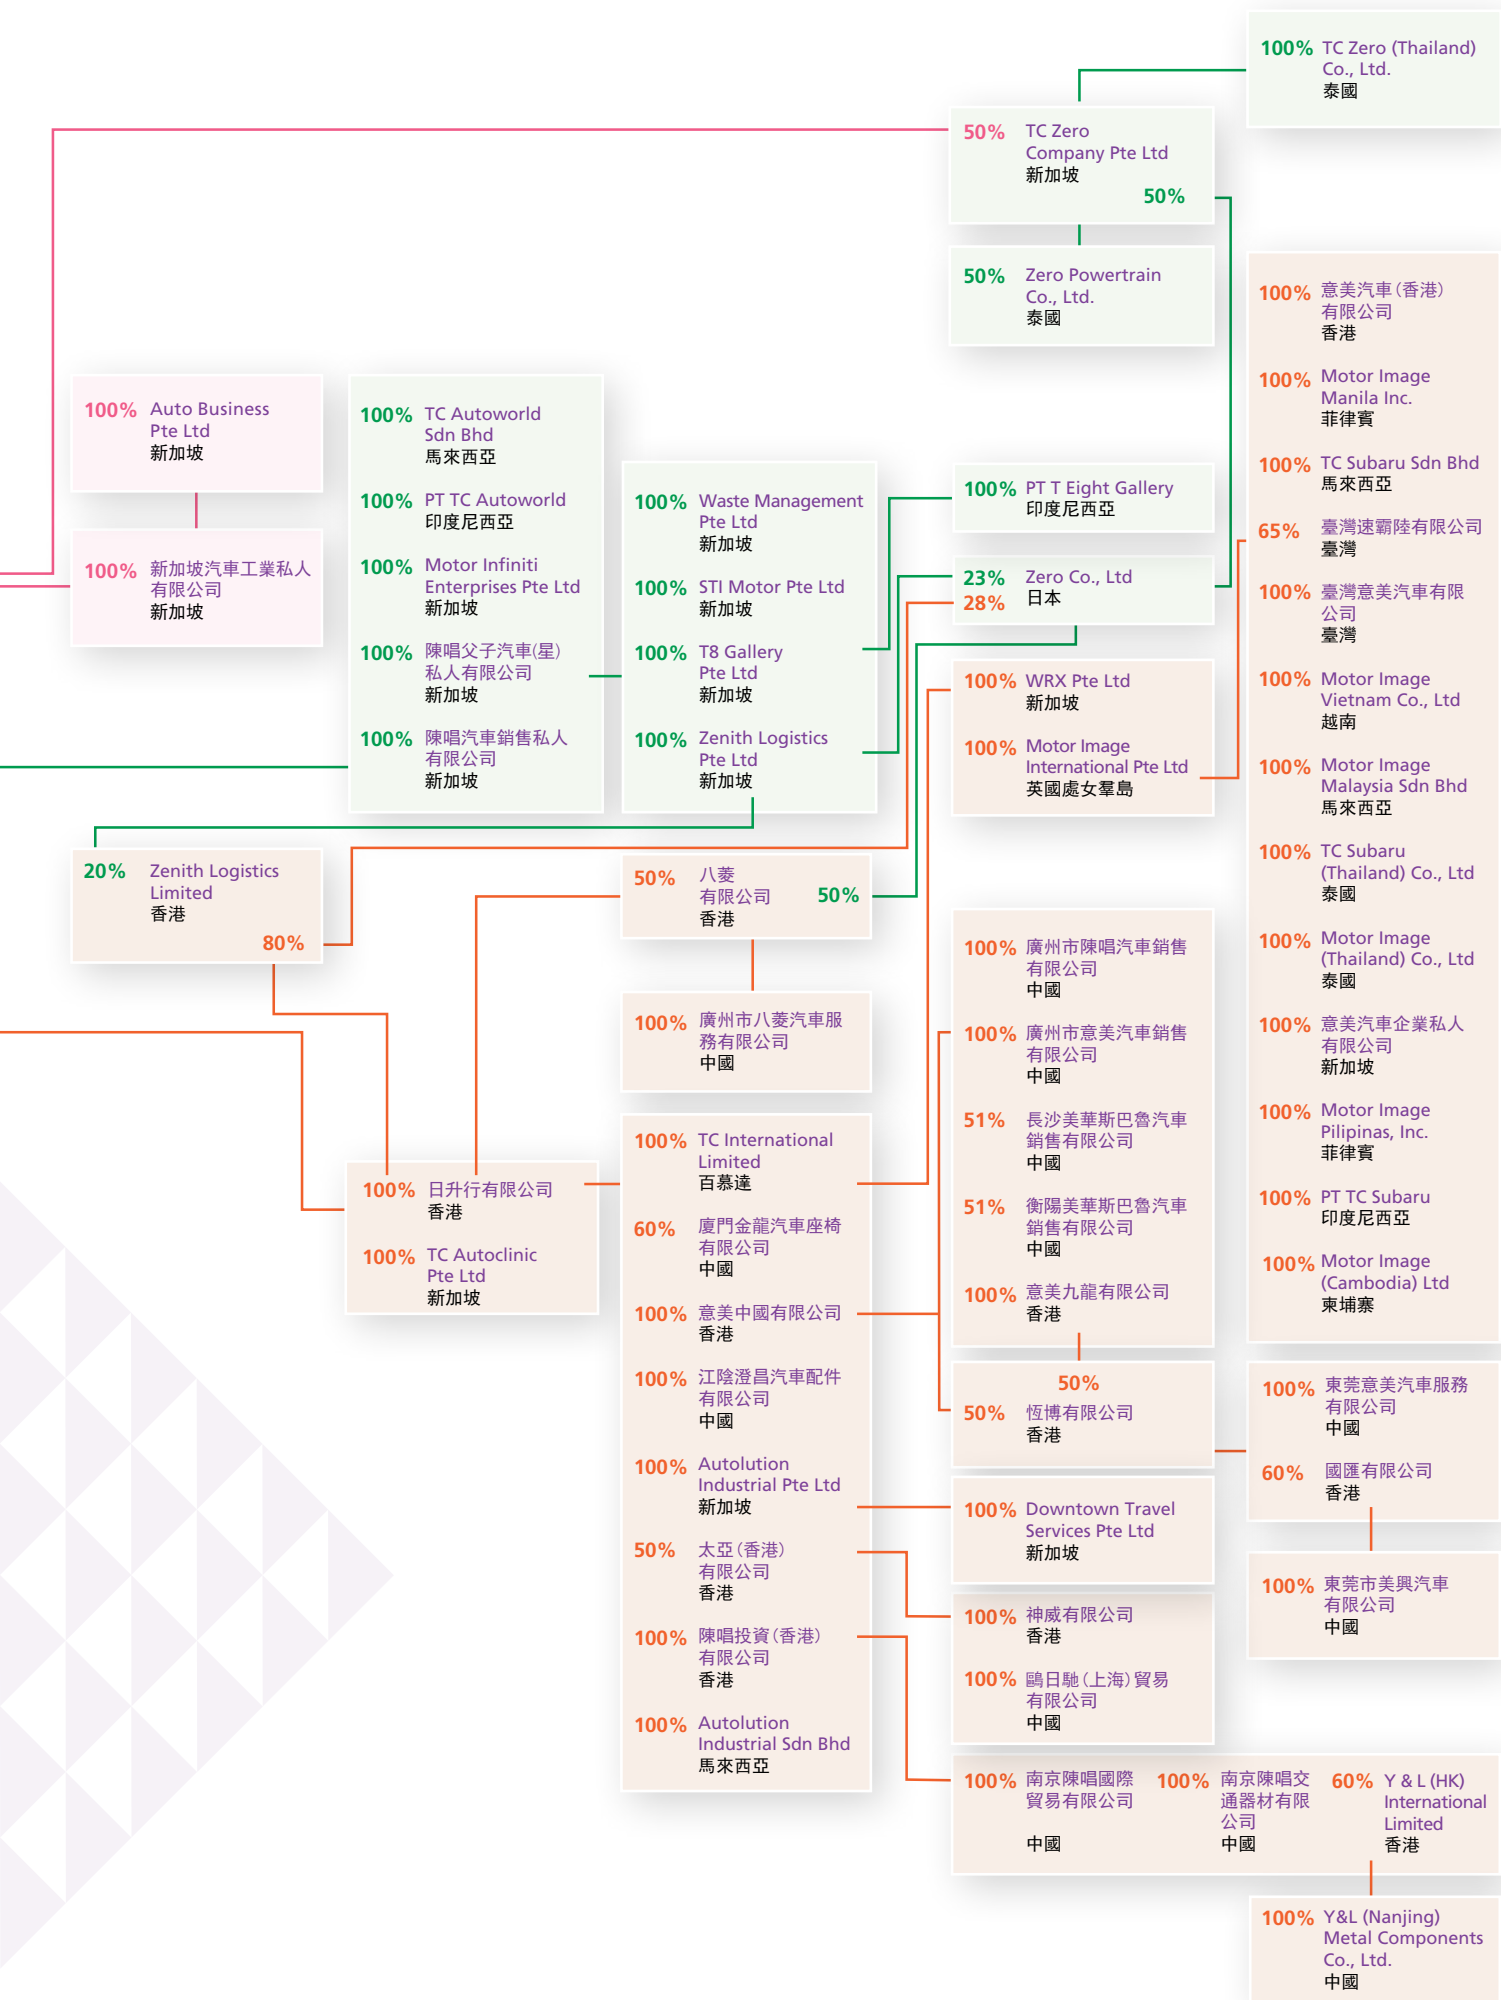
100% TC Zero (Thailand) Co., Ltd.
泰國

50% TC Zero Company Pte Ltd
新加坡
50%

50% Zero Powertrain Co., Ltd.
泰國

100% Auto Business Pte Ltd
新加坡

100% 新加坡汽車工業私人有限公司
新加坡

100% TC Autoworld Sdn Bhd
馬來西亞

100% PT TC Autoworld
印度尼西亞

100% Motor Infiniti Enterprises Pte Ltd
新加坡

100% 陳唱父子汽車(星)私人有限公司
新加坡

100% 陳唱汽車銷售私人有限公司
新加坡

100% Waste Management Pte Ltd
新加坡

100% STI Motor Pte Ltd
新加坡

100% T8 Gallery Pte Ltd
新加坡

100% Zenith Logistics Pte Ltd
新加坡

100% PT T Eight Gallery
印度尼西亞

23% 28% Zero Co., Ltd
日本

100% WRX Pte Ltd
新加坡

100% Motor Image International Pte Ltd
英國處女羣島

100% 意美汽車(香港)有限公司
香港

100% Motor Image Manila Inc.
菲律賓

100% TC Subaru Sdn Bhd
馬來西亞

65% 臺灣速霸陸有限公司
臺灣

100% 臺灣意美汽車有限公司
臺灣

100% Motor Image Vietnam Co., Ltd
越南

100% Motor Image Malaysia Sdn Bhd
馬來西亞

100% TC Subaru (Thailand) Co., Ltd
泰國

100% Motor Image (Thailand) Co., Ltd
泰國

100% 意美汽車企業私人有限公司
新加坡

100% Motor Image Pilipinas, Inc.
菲律賓

100% PT TC Subaru
印度尼西亞

100% Motor Image (Cambodia) Ltd
柬埔寨

20% Zenith Logistics Limited
香港
80%

50% 八菱有限公司 50%
香港

100% 廣州市八菱汽車服務有限公司
中國

100% 廣州市陳唱汽車銷售有限公司
中國

100% 廣州市意美汽車銷售有限公司
中國

51% 長沙美華斯巴魯汽車銷售有限公司
中國

51% 衡陽美華斯巴魯汽車銷售有限公司
中國

100% 意美九龍有限公司
香港

100% 日升行有限公司
香港

100% TC Autoclinic Pte Ltd
新加坡

100% TC International Limited
百慕達

60% 廈門金龍汽車座椅有限公司
中國

100% 意美中國有限公司
香港

100% 江陰澄昌汽車配件有限公司
中國

100% Autolution Industrial Pte Ltd
新加坡

50% 太亞(香港)有限公司
香港

100% 陳唱投資(香港)有限公司
香港

100% Autolution Industrial Sdn Bhd
馬來西亞

50%
50% 恆博有限公司
香港

100% 東莞意美汽車服務有限公司
中國

60% 國匯有限公司
香港

100% Downtown Travel Services Pte Ltd
新加坡

100% 東莞市美興汽車有限公司
中國

100% 神威有限公司
香港

100% 鷗日馳(上海)貿易有限公司
中國

100% 南京陳唱國際貿易有限公司
中國

100% 南京陳唱交通器材有限公司
中國

60% Y & L (HK) International Limited
香港

100% Y&L (Nanjing) Metal Components Co., Ltd.
中國